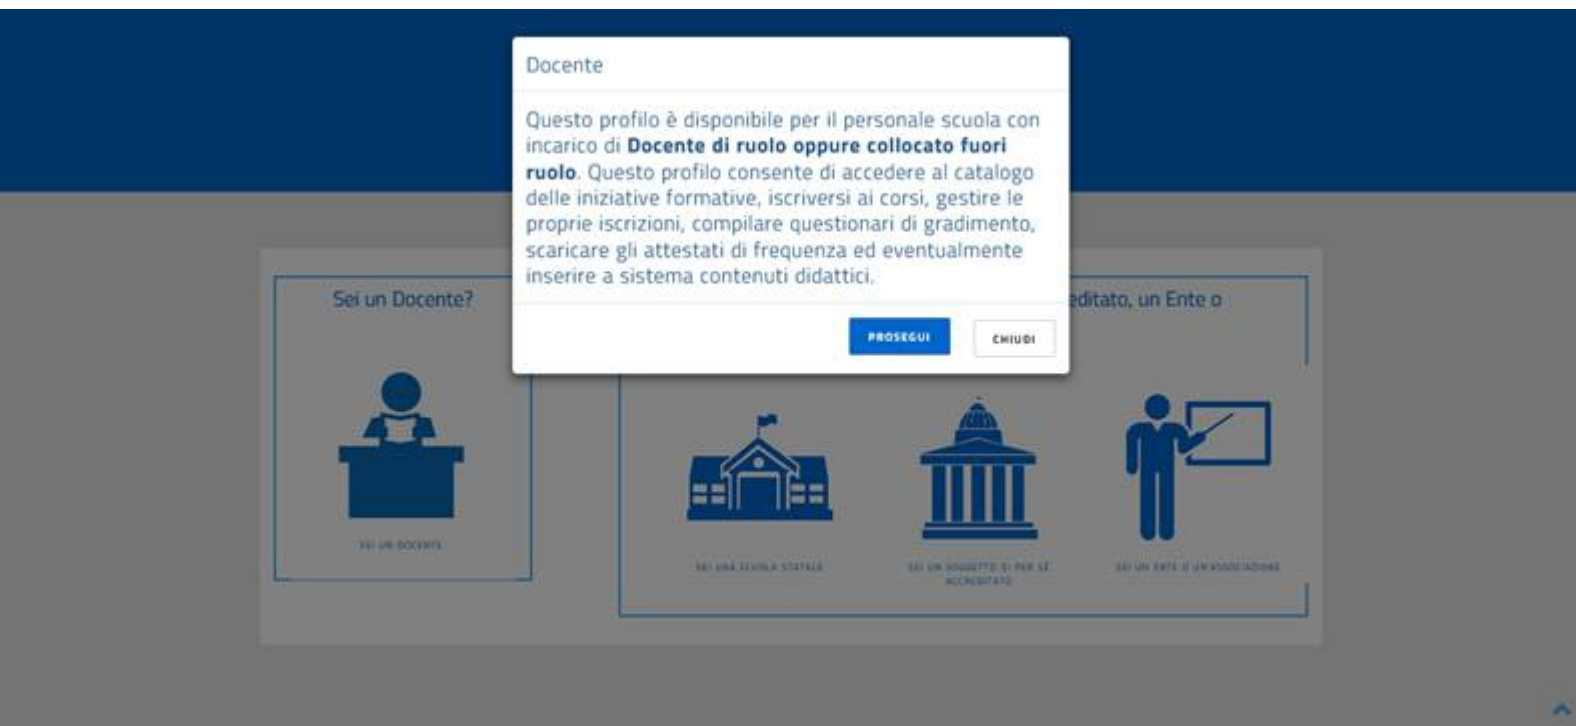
Docente

Questo profilo è disponibile per il personale scuola con incarico di **Docente di ruolo oppure collocato fuori ruolo**. Questo profilo consente di accedere al catalogo delle iniziative formative, iscriversi ai corsi, gestire le proprie iscrizioni, compilare questionari di gradimento, scaricare gli attestati di frequenza ed eventualmente inserire a sistema contenuti didattici.

PROSEGUI

CHIUDI

Sei un Docente?

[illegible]editato, un Ente o

SEI UN DOCENTE

SEI UNA SCUOLA STATALE

SEI UN SOGGETTO DI PER SÉ ACCREDITATO

SEI UN ENTE O UN'ASSOCIAZIONE